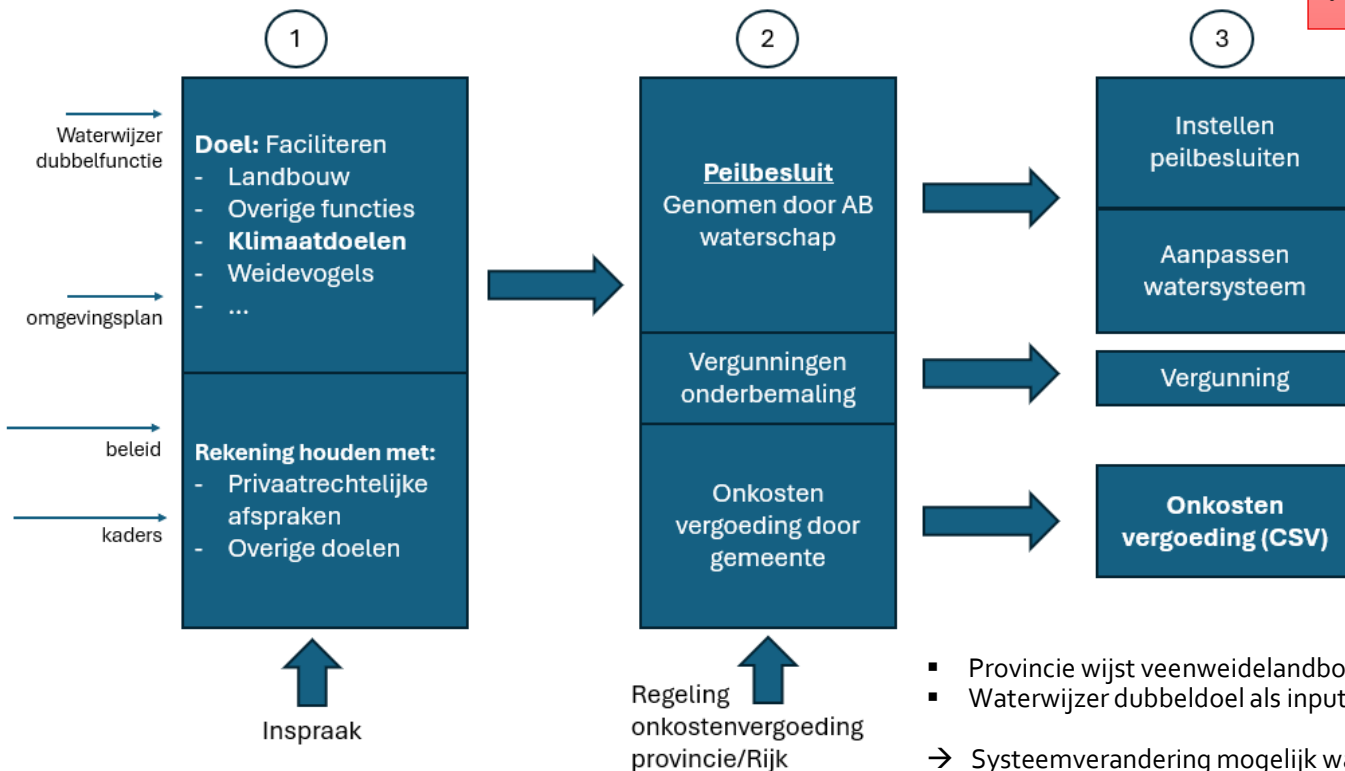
1

Waterwijzer dubbelfunctie

omgevingsplan

beleid

kaders

**Doel:** Faciliteren
- Landbouw
- Overige functies
- **Klimaatdoelen**
- Weidevogels
- ...

**Rekening houden met:**
- Privaatrechtelijke afspraken
- Overige doelen

Inspraak

2

**Peilbesluit**
Genomen door AB waterschap

Vergunningen onderbemaling

Onkosten vergoeding door gemeente

Regeling onkostenvergoeding provincie/Rijk

3

Instellen peilbesluiten

Aanpassen watersysteem

Vergunning

**Onkosten vergoeding (CSV)**

- Provincie wijst veenweidelandbo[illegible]
- Waterwijzer dubbeldoel als input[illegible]

→ Systeemverandering mogelijk w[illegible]